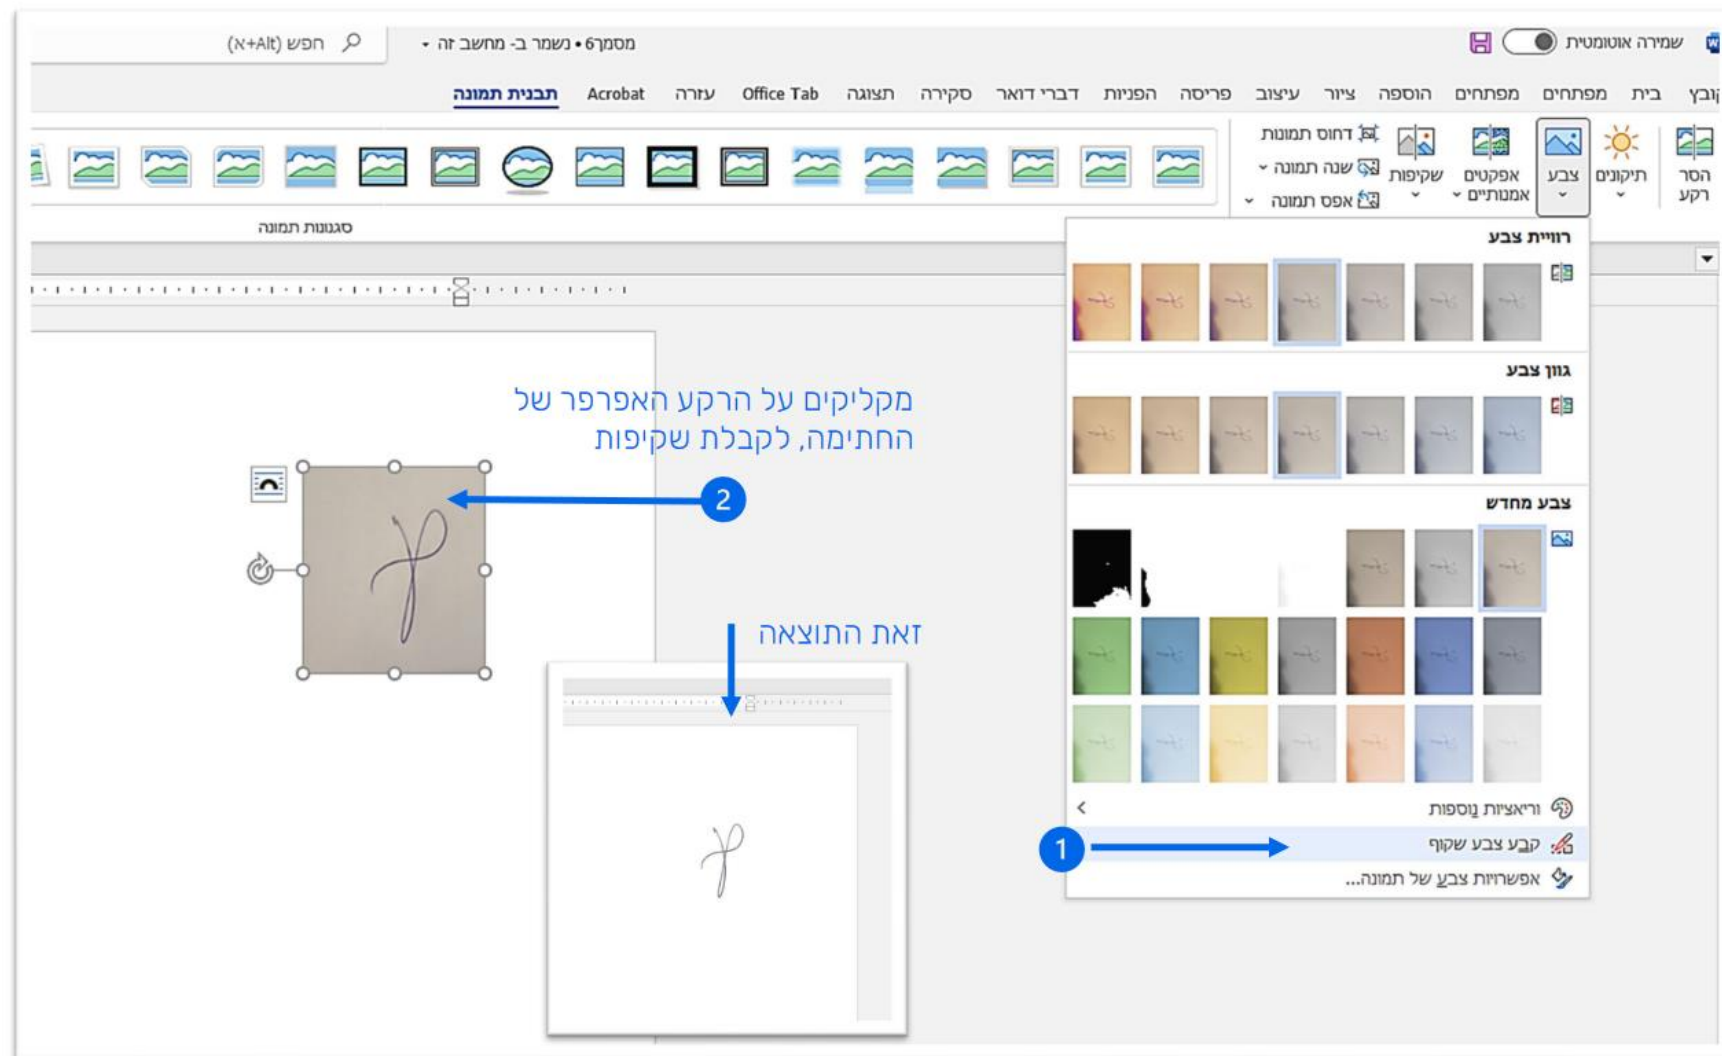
שמירה אוטומטית
מסמך6 • נשמר ב- מחשב זה
חפש (Alt+X)

קובץ בית מפתחים מפתחים הוספה ציור עיצוב פריסה הפניות דברי דואר סקירה תצוגה Office Tab עזרה Acrobat תבנית תמונה

הסר רקע
תיקונים
צבע
אפקטים אמנותיים
שקיפות
דחוס תמונות
שנה תמונה
אפס תמונה

סגנונות תמונה

רוויית צבע
גוון צבע
צבע מחדש
וריאציות נוספות
קבע צבע שקוף
אפשרויות צבע של תמונה...

מקליקים על הרקע האפרפר של החתימה, לקבלת שקיפות

2

1

זאת התוצאה